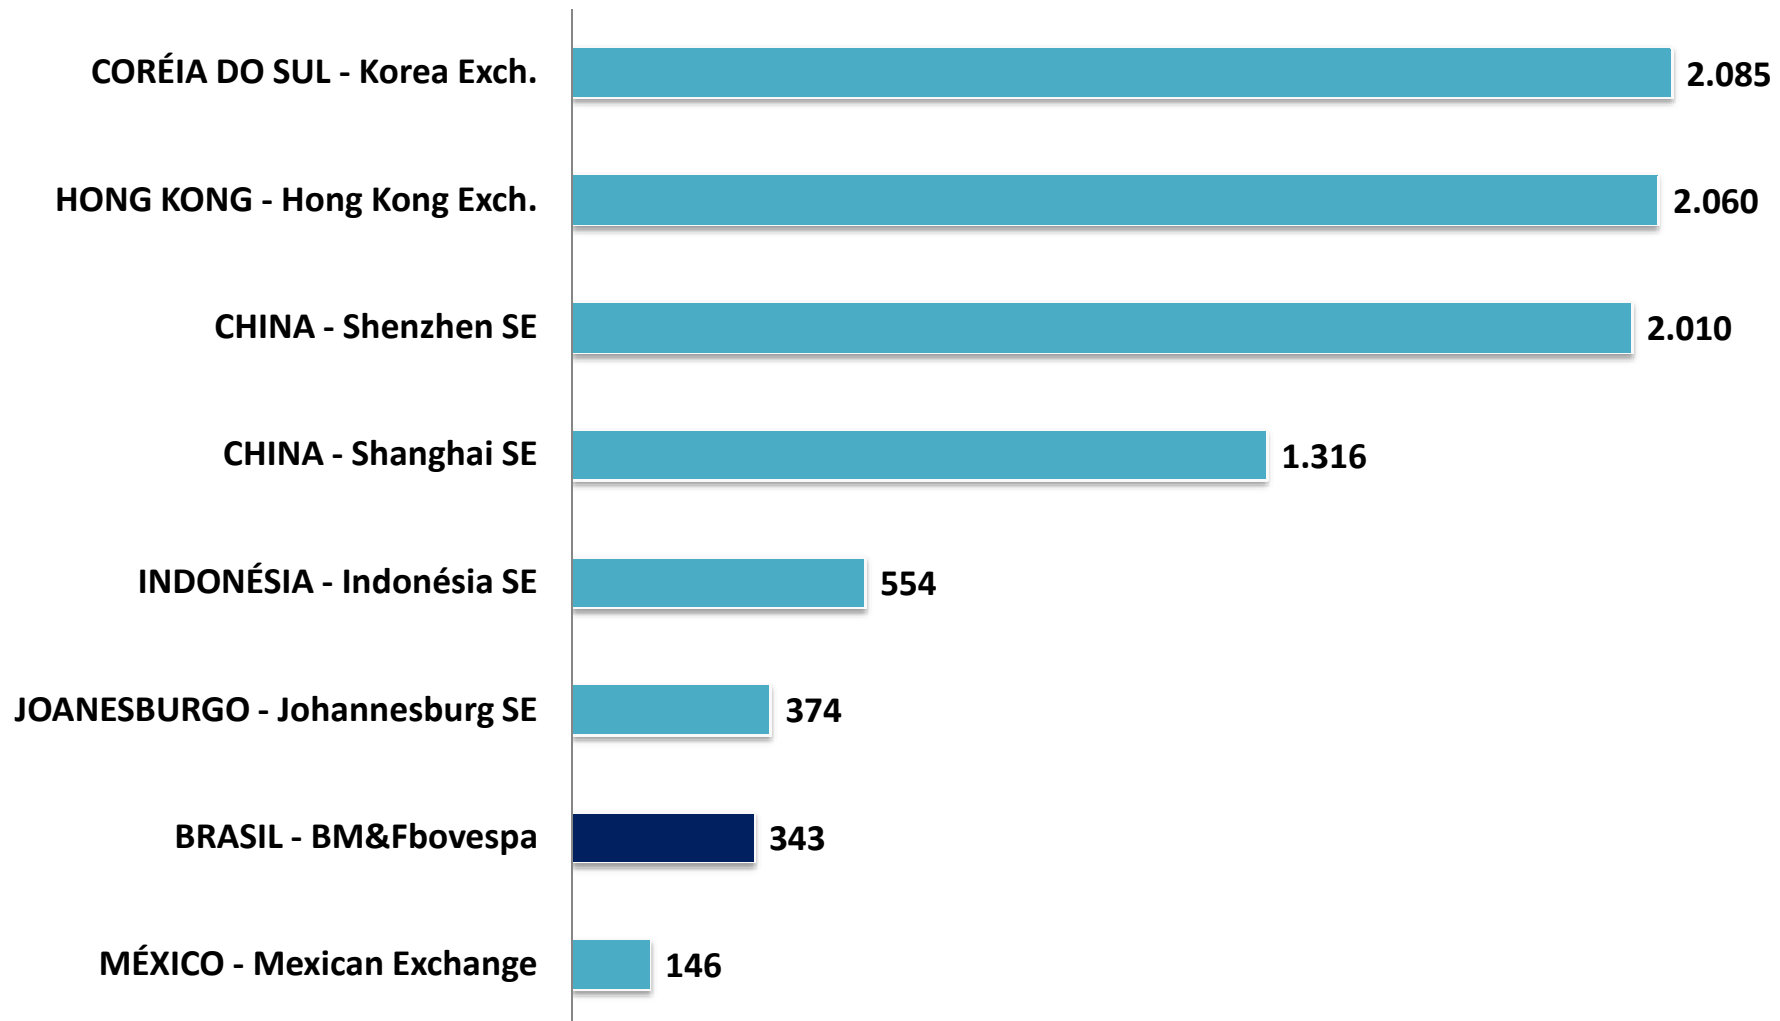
CORÉIA DO SUL - Korea Exch. 2.085

HONG KONG - Hong Kong Exch. 2.060

CHINA - Shenzhen SE 2.010

CHINA - Shanghai SE 1.316

INDONÉSIA - Indonésia SE 554

JOANESBURGO - Johannesburg SE 374

BRASIL - BM&Fbovespa 343

MÉXICO - Mexican Exchange 146